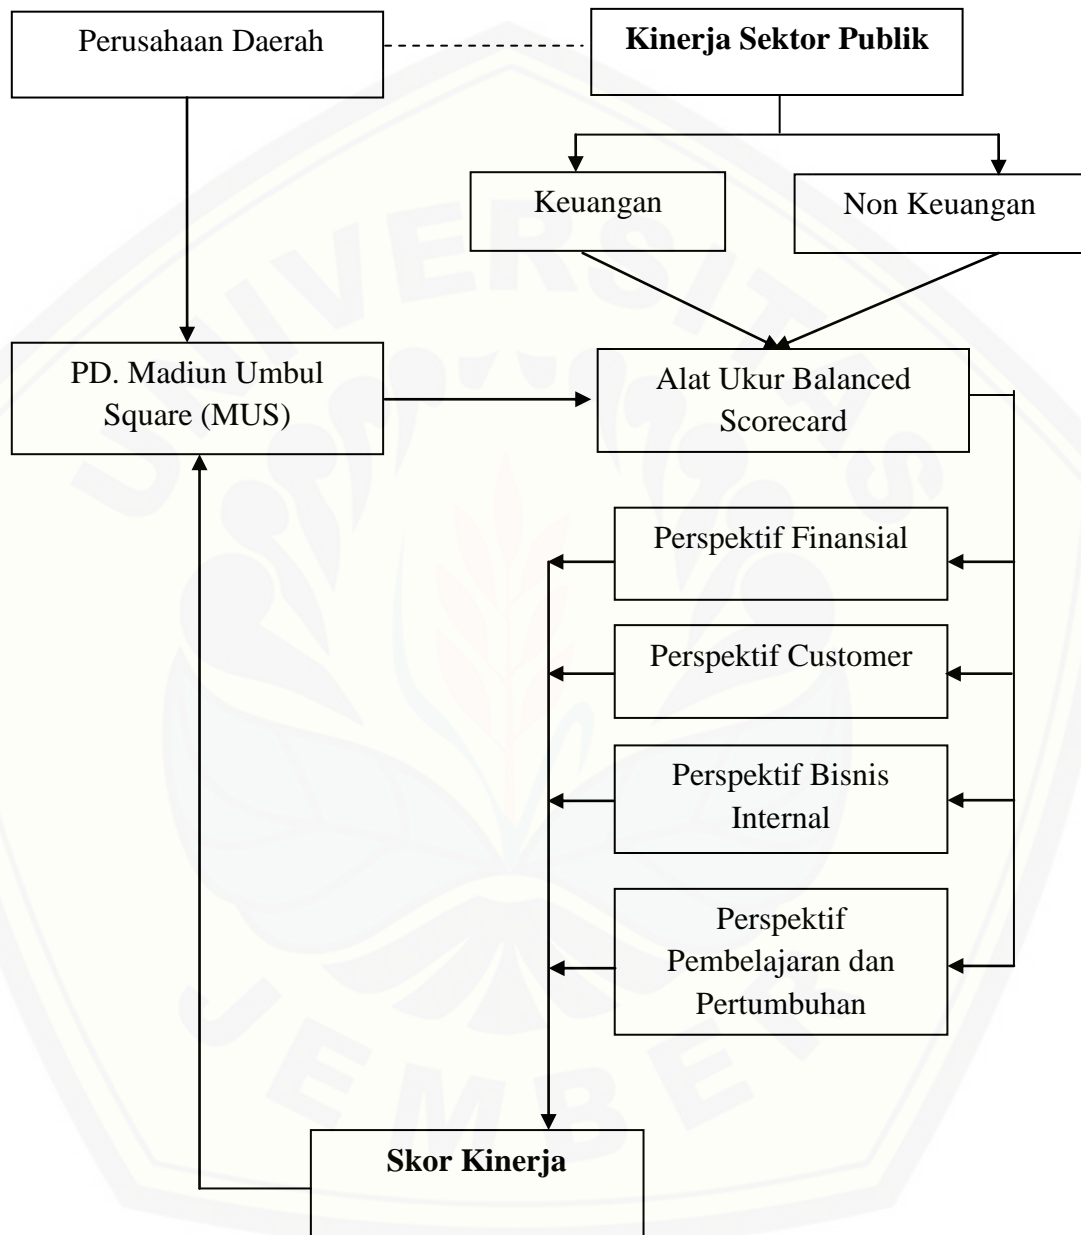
Perusahaan Daerah

**Kinerja Sektor Publik**

Keuangan

Non Keuangan

PD. Madiun Umbul Square (MUS)

Alat Ukur Balanced Scorecard

Perspektif Finansial

Perspektif Customer

Perspektif Bisnis Internal

Perspektif Pembelajaran dan Pertumbuhan

**Skor Kinerja**